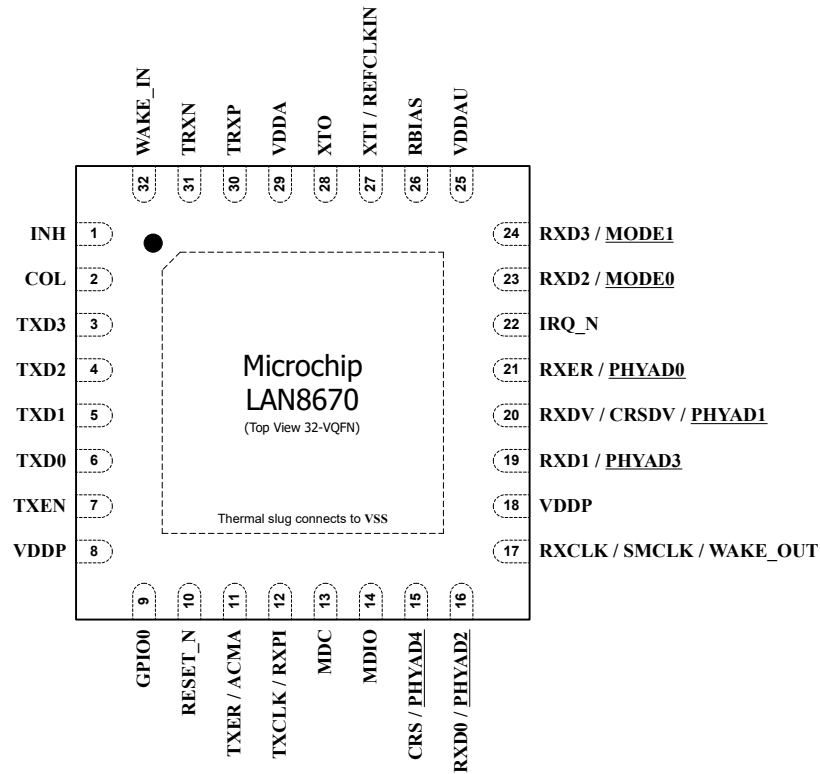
WAKE_IN
TRXN
TRXP
VDDA
XTO
XTI / REFCLKIN
RBIAS
VDDAU

32
31
30
29
28
27
26
25

INH 1
COL 2
TXD3 3
TXD2 4
TXD1 5
TXD0 6
TXEN 7
VDDP 8

24 RXD3 / MODE1
23 RXD2 / MODE0
22 IRQ_N
21 RXER / PHYAD0
20 RXDV / CRSDV / PHYAD1
19 RXD1 / PHYAD3
18 VDDP
17 RXCLK / SMCLK / WAKE_OUT

Microchip
LAN8670
(Top View 32-VQFN)

Thermal slug connects to VSS

9
10
11
12
13
14
15
16

GPIO0
RESET_N
TXER / ACMA
TXCLK / RXPI
MDC
MDIO
CRS / PHYAD4
RXD0 / PHYAD2